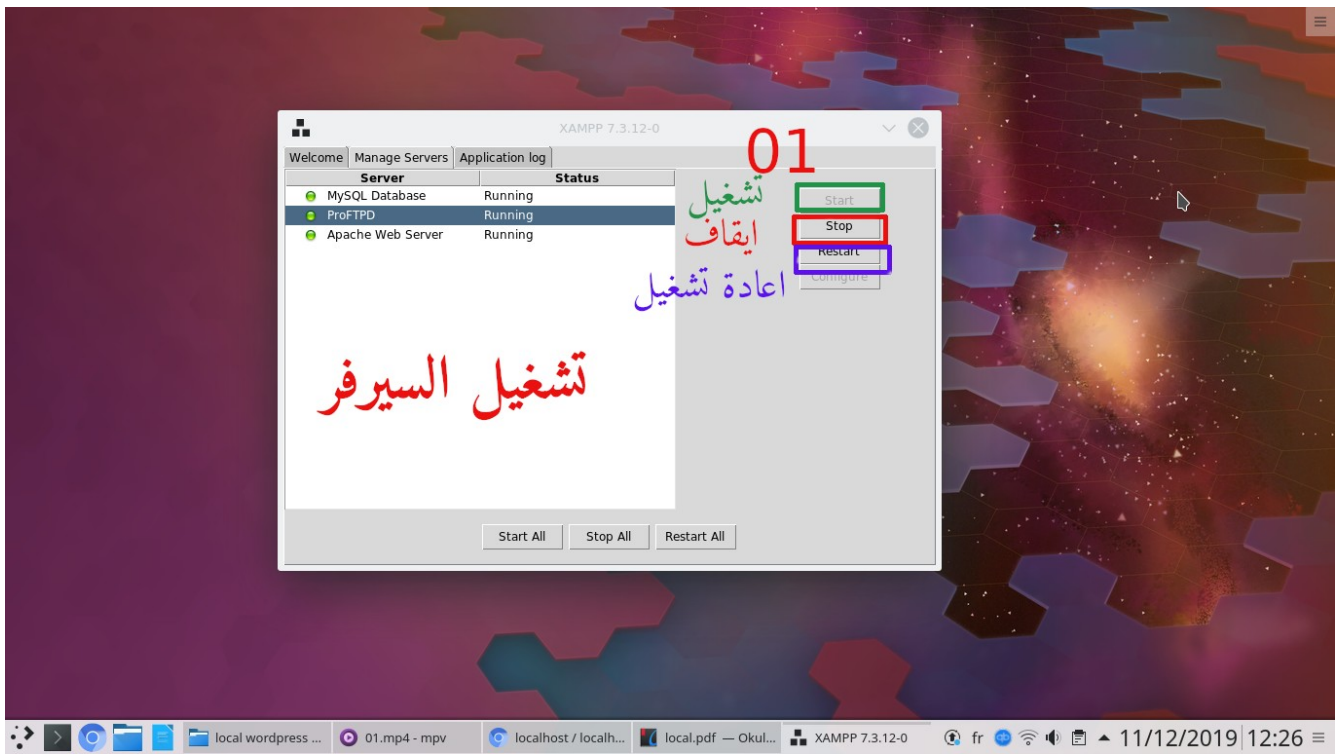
XAMPP 7.3.12-0

Welcome | Manage Servers | Application log

| Server | Status |
|---|---|
| MySQL Database | Running |
| ProFTPD | Running |
| Apache Web Server | Running |

01

تشغيل
ايقاف
اعادة تشغيل

Start
Stop
Restart
Configure

تشغيل السيرفر

Start All
Stop All
Restart All

local wordpress ...
01.mp4 - mpv
localhost / localh...
local.pdf — Okul...
XAMPP 7.3.12-0
fr
11/12/2019
12:26